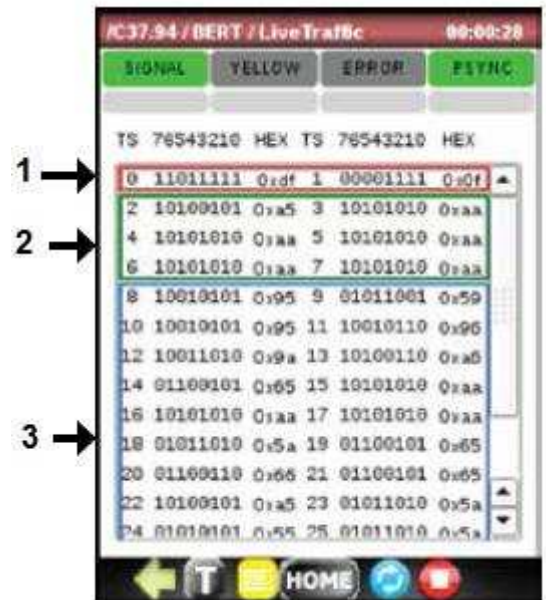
/C37.94 / BERT / LiveTraffic 00:00:28

SIGNAL YELLOW ERROR PSYNC

TS 76543210 HEX TS 76543210 HEX

1
0 11011111 0xdf 1 00001111 0x0f

2
2 10100101 0xa5 3 10101010 0xaa
4 10101010 0xaa 5 10101010 0xaa
6 10101010 0xaa 7 10101010 0xaa

3
8 10010101 0x95 9 01011001 0x59
10 10010101 0x95 11 10010110 0x96
12 10011010 0x9a 13 10100110 0xa6
14 01100101 0x65 15 10101010 0xaa
16 10101010 0xaa 17 10101010 0xaa
18 01011010 0x5a 19 01100101 0x65
20 01100110 0x66 21 01100101 0x65
22 10100101 0xa5 23 01011010 0x5a
24 01010101 0x55 25 01011010 0x5a

T HOME